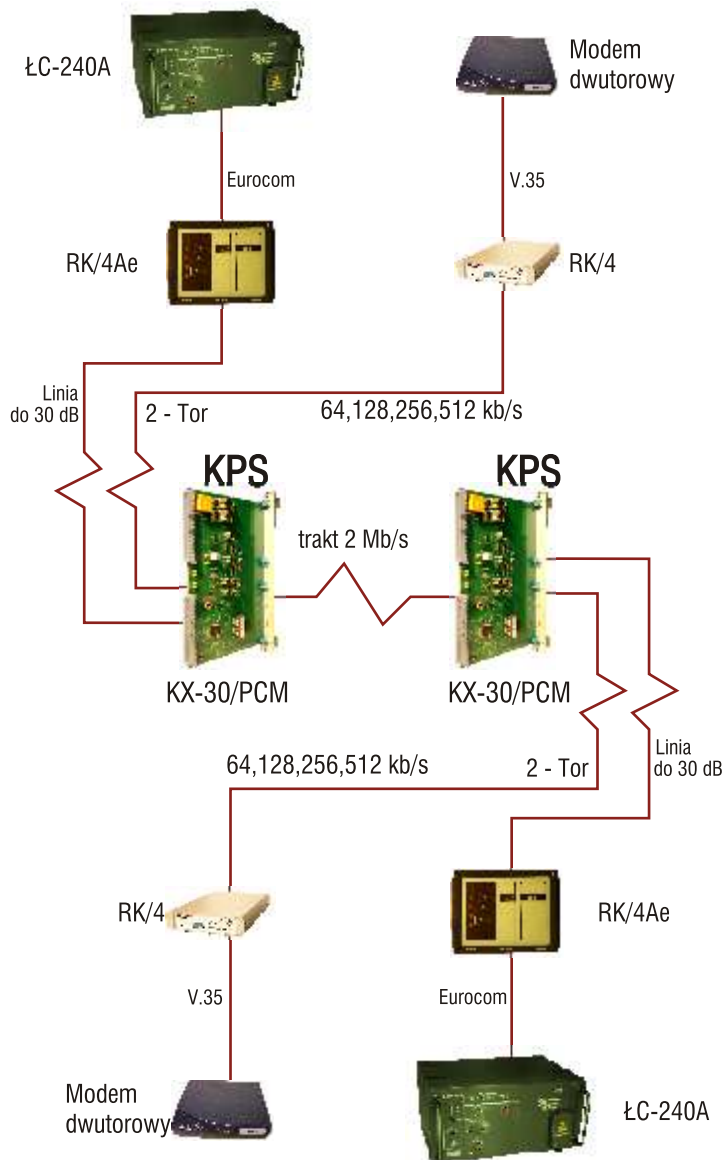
ŁC-240A

Modem dwutorowy

Eurocom

V.35

RK/4Ae

RK/4

Linia do 30 dB

2 - Tor

64,128,256,512 kb/s

KPS

KPS

trakt 2 Mb/s

KX-30/PCM

KX-30/PCM

64,128,256,512 kb/s

2 - Tor

Linia do 30 dB

RK/4

RK/4Ae

V.35

Eurocom

Modem dwutorowy

ŁC-240A